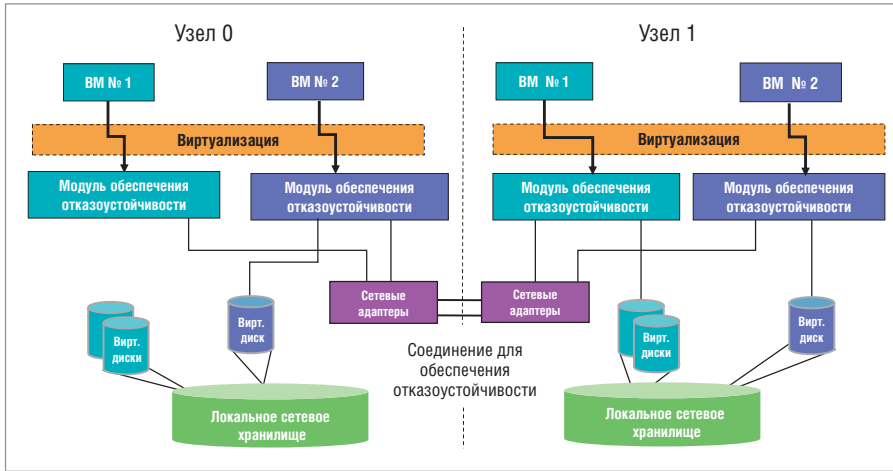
Узел 0

ВМ № 1

ВМ № 2

Виртуализация

Модуль обеспечения отказоустойчивости

Модуль обеспечения отказоустойчивости

Сетевые адаптеры

Вирт. диски

Вирт. диск

Локальное сетевое хранилище

Узел 1

ВМ № 1

ВМ № 2

Виртуализация

Модуль обеспечения отказоустойчивости

Модуль обеспечения отказоустойчивости

Сетевые адаптеры

Вирт. диски

Вирт. диск

Локальное сетевое хранилище

Соединение для обеспечения отказоустойчивости